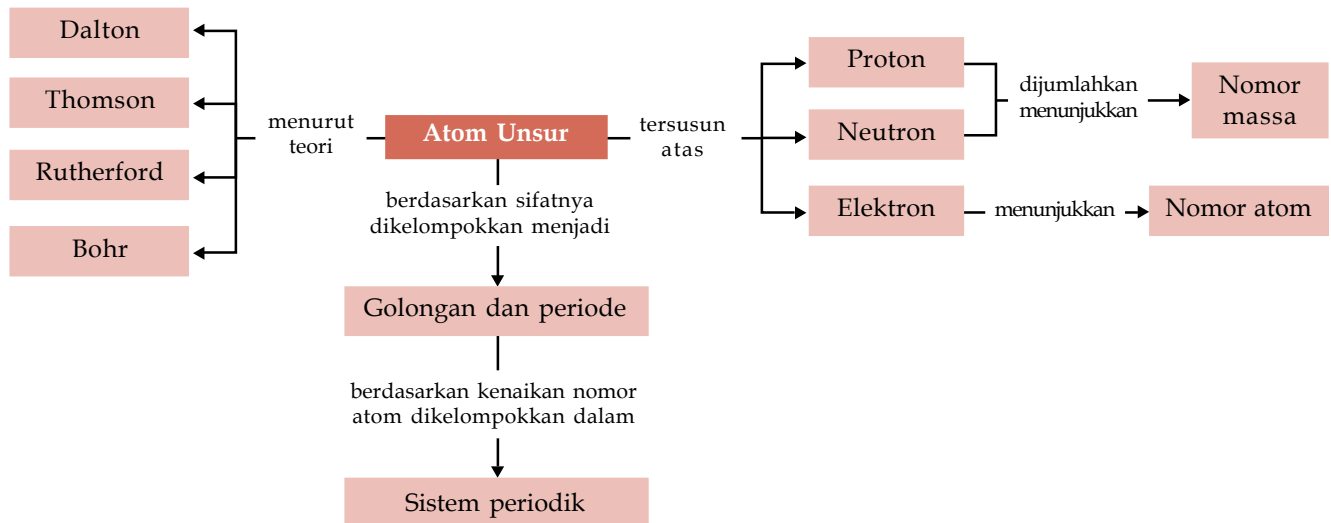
Dalton

Thomson

Rutherford

Bohr

menurut teori

Atom Unsur

tersusun atas

Proton

Neutron

Elektron

dijumlahkan menunjukkan

Nomor massa

menunjukkan

Nomor atom

berdasarkan sifatnya dikelompokkan menjadi

Golongan dan periode

berdasarkan kenaikan nomor atom dikelompokkan dalam

Sistem periodik